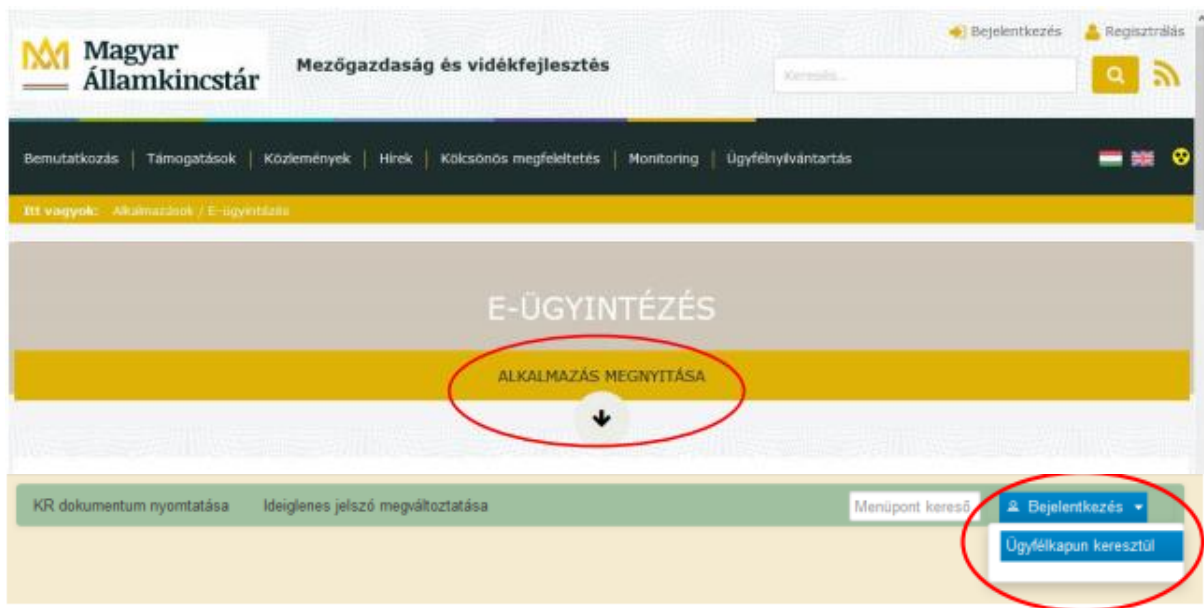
Bejelentkezés Regisztrálás

Magyar Államkincstár

Mezőgazdaság és vidékfejlesztés

Keresés...

Bemutatkozás | Támogatások | Közlemények | Hírek | Kölcsönös megfeleltetés | Monitoring | Ügyfélnyilvántartás

Itt vagyok: Alkalmazások / E-ügyintézés

E-ÜGYINTÉZÉS

ALKALMAZÁS MEGNYITÁSA

KR dokumentum nyomtatása Ideiglenes jelszó megváltoztatása Menüpont kereső Bejelentkezés

Ügyfélkapun keresztül